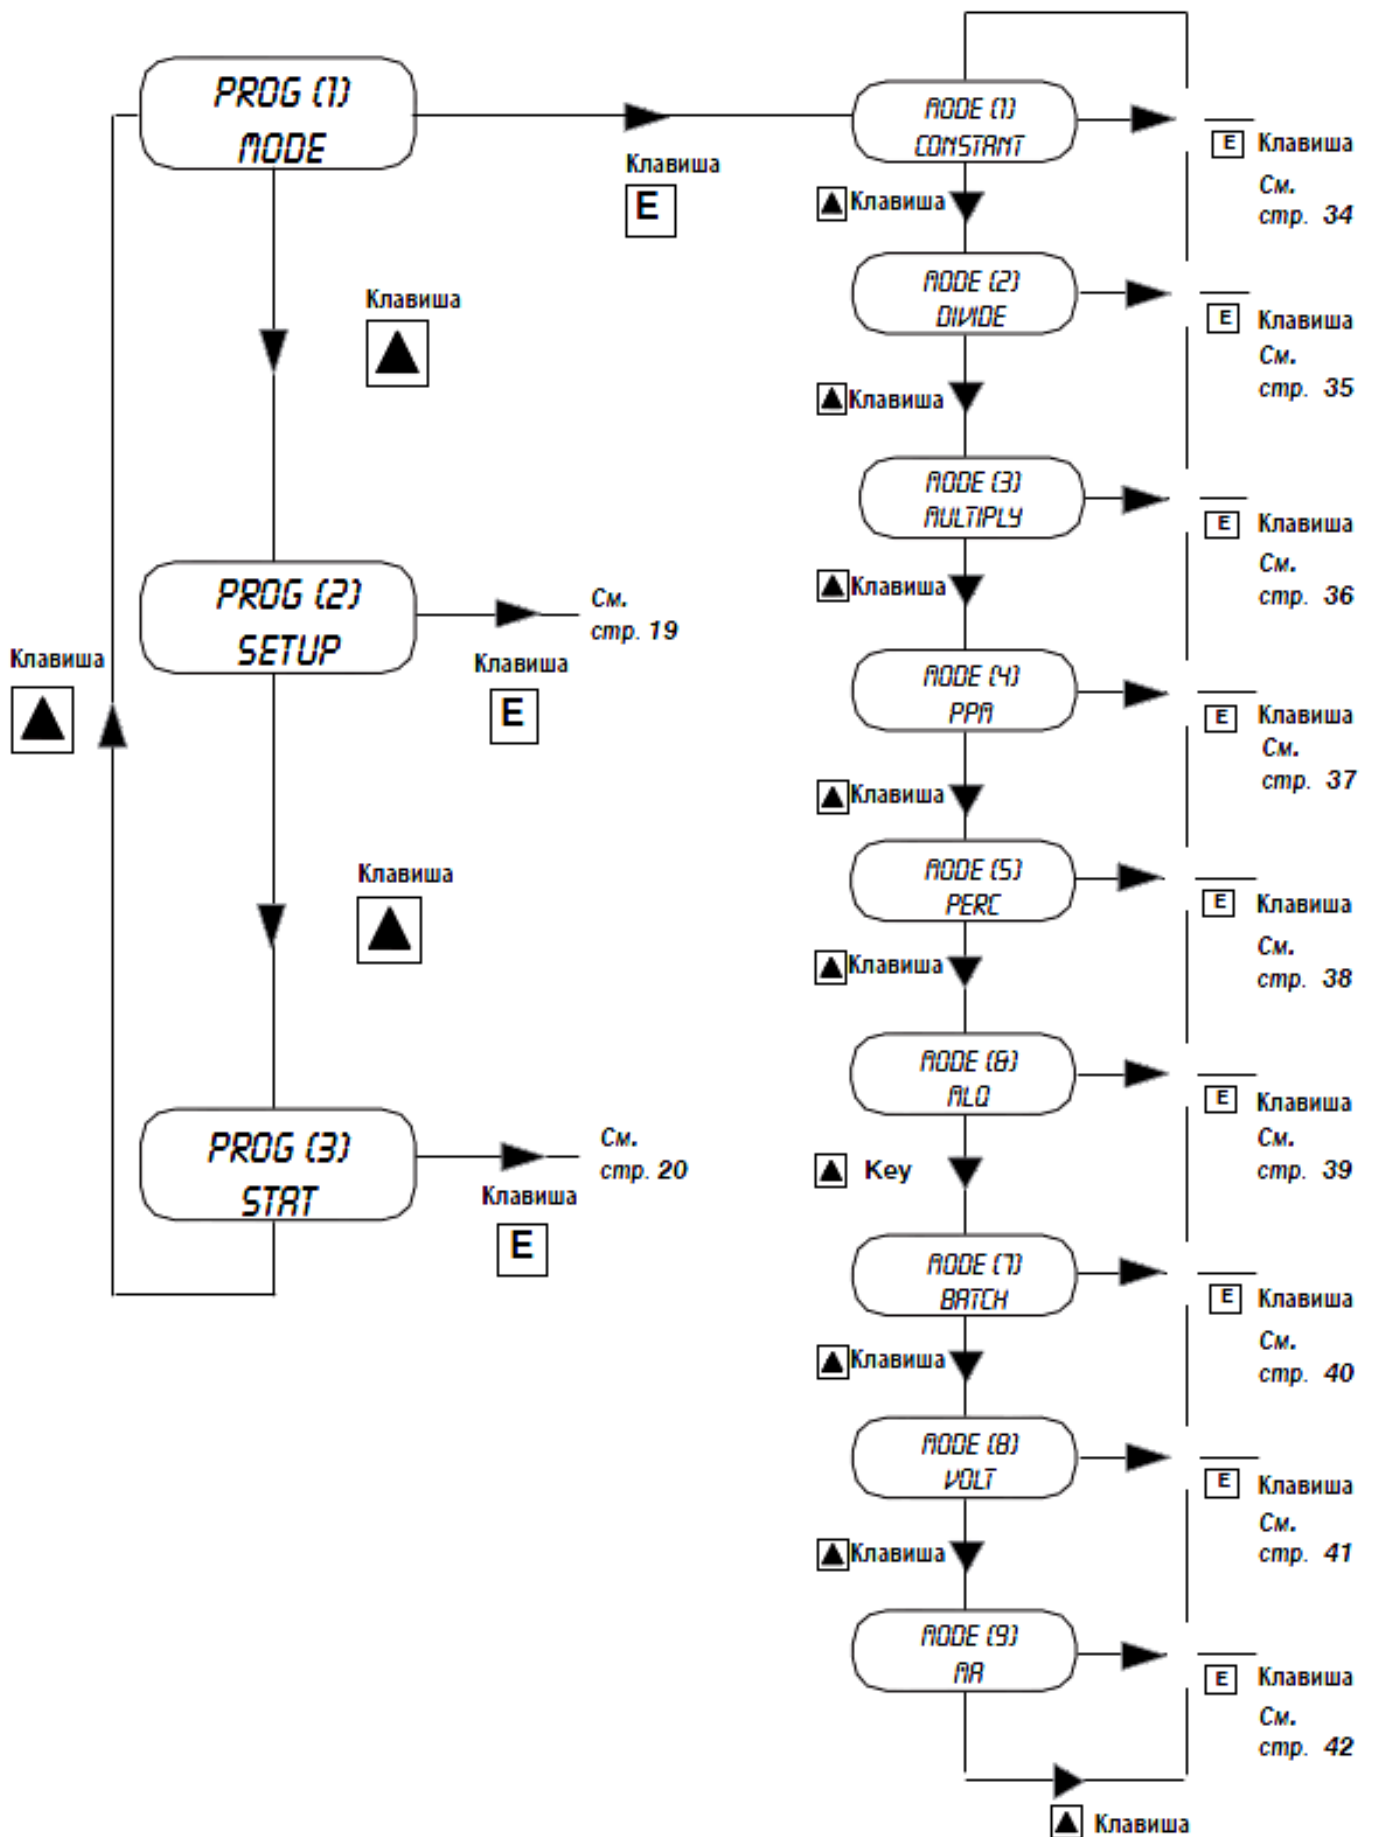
PROG (1) MODE

Клавиша E

Клавиша ▲

PROG (2) SETUP

См. стр. 19

Клавиша E

Клавиша ▲

Клавиша ▲

PROG (3) STAT

См. стр. 20

Клавиша E

MODE (1) CONSTANT

E Клавиша См. стр. 34

▲Клавиша

MODE (2) DIVIDE

E Клавиша См. стр. 35

▲Клавиша

MODE (3) MULTIPLY

E Клавиша См. стр. 36

▲Клавиша

MODE (4) PPM

E Клавиша См. стр. 37

▲Клавиша

MODE (5) PERC

E Клавиша См. стр. 38

▲Клавиша

MODE (6) ALQ

E Клавиша См. стр. 39

▲ Key

MODE (7) BATCH

E Клавиша См. стр. 40

▲Клавиша

MODE (8) VOLT

E Клавиша См. стр. 41

▲Клавиша

MODE (9) MA

E Клавиша См. стр. 42

▲ Клавиша